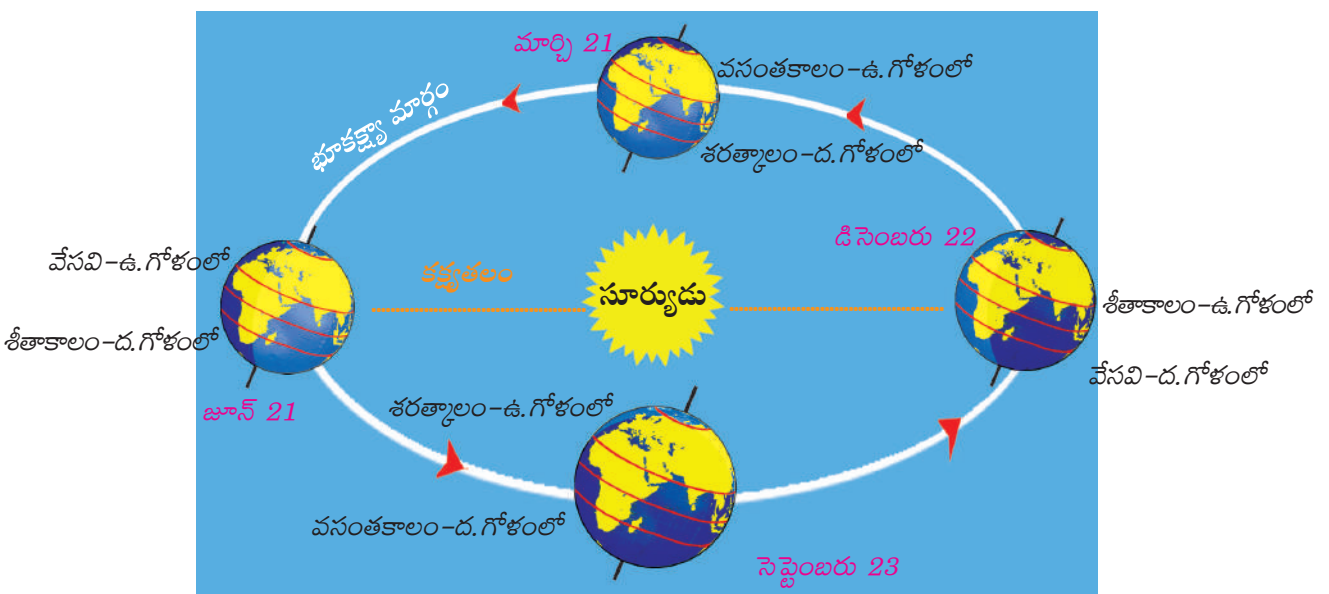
మార్చి 21
వసంతకాలం–ఉ.గోళంలో
శరత్కాలం–ద.గోళంలో
భూకక్ష్యా మార్గం
డిసెంబరు 22
వేసవి–ఉ.గోళంలో
కక్ష్యతలం
సూర్యుడు
శీతాకాలం–ఉ.గోళంలో
శీతాకాలం–ద.గోళంలో
వేసవి–ద.గోళంలో
జూన్ 21
శరత్కాలం–ఉ.గోళంలో
వసంతకాలం–ద.గోళంలో
సెప్టెంబరు 23